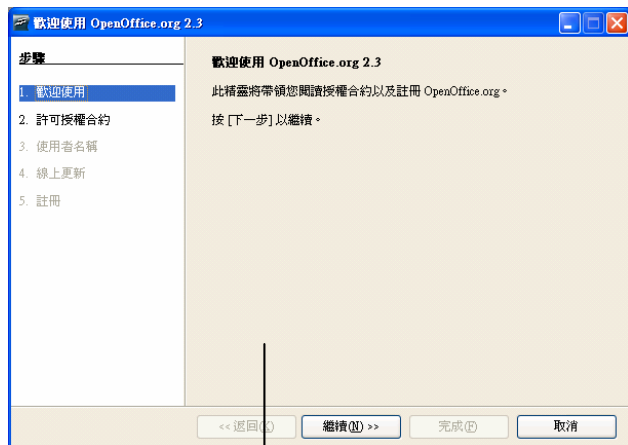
歡迎使用 OpenOffice.org 2.3

步驟

1. 歡迎使用
2. 許可授權合約
3. 使用者名稱
4. 線上更新
5. 註冊

歡迎使用 OpenOffice.org 2.3

此精靈將帶領您閱讀授權合約以及註冊 OpenOffice.org。

按 [下一步] 以繼續。

<< 返回(K)
繼續(N) >>
完成(F)
取消